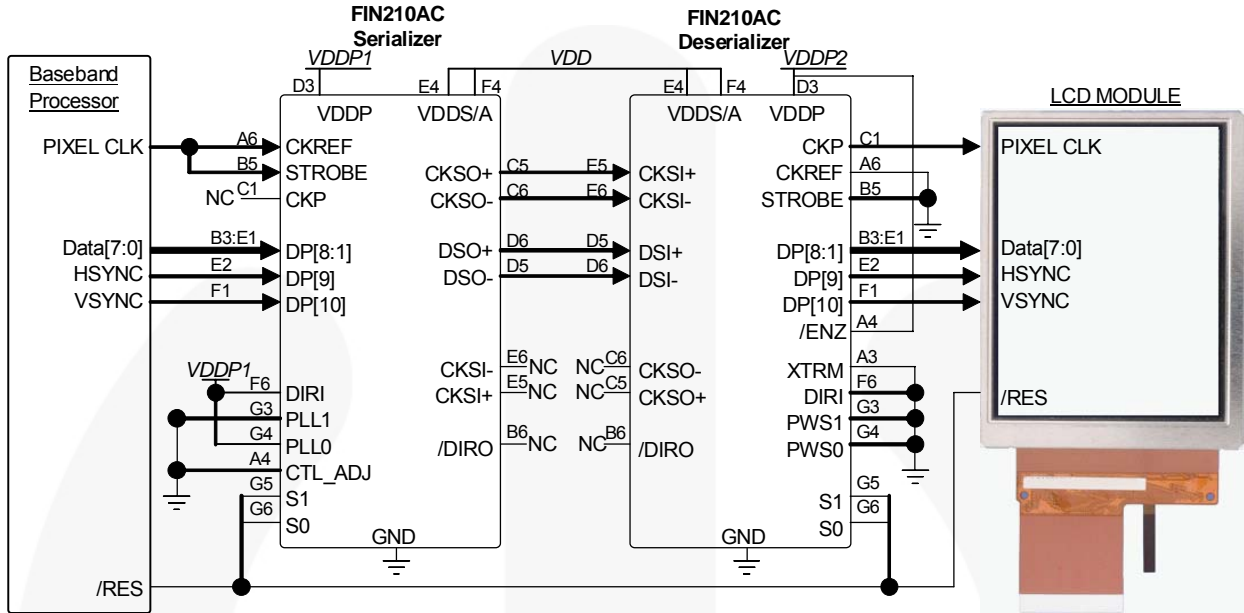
FIN210AC
Serializer

FIN210AC
Deserializer

VDDP1
VDD
VDDP2

Baseband
Processor

PIXEL CLK
Data[7:0]
HSYNC
VSYNC
/RES

D3
E4
F4
VDDP
VDDS/A
A6
CKREF
B5
STROBE
NC C1
CKP
B3:E1
DP[8:1]
E2
DP[9]
F1
DP[10]
VDDP1
F6
DIRI
G3
PLL1
G4
PLL0
A4
CTL_ADJ
G5
S1
G6
S0
GND

CKSO+
C5
CKSO-
C6
DSO+
D6
DSO-
D5
CKSI-
E6 NC
CKSI+
E5 NC
/DIRO
B6 NC

E4
F4
VDDS/A
VDDP
D3
E5
CKSI+
F6
CKSI-
D5
DSI+
D6
DSI-
NC C6
CKSO-
NC C5
CKSO+
NC B6
/DIRO
GND

CKP
C1
CKREF
A6
STROBE
B5
DP[8:1]
B3:E1
DP[9]
E2
DP[10]
F1
/ENZ
A4
XTRM
A3
DIRI
F6
PWS1
G3
PWS0
G4
S1
G5
S0
G6

LCD MODULE
PIXEL CLK
Data[7:0]
HSYNC
VSYNC
/RES